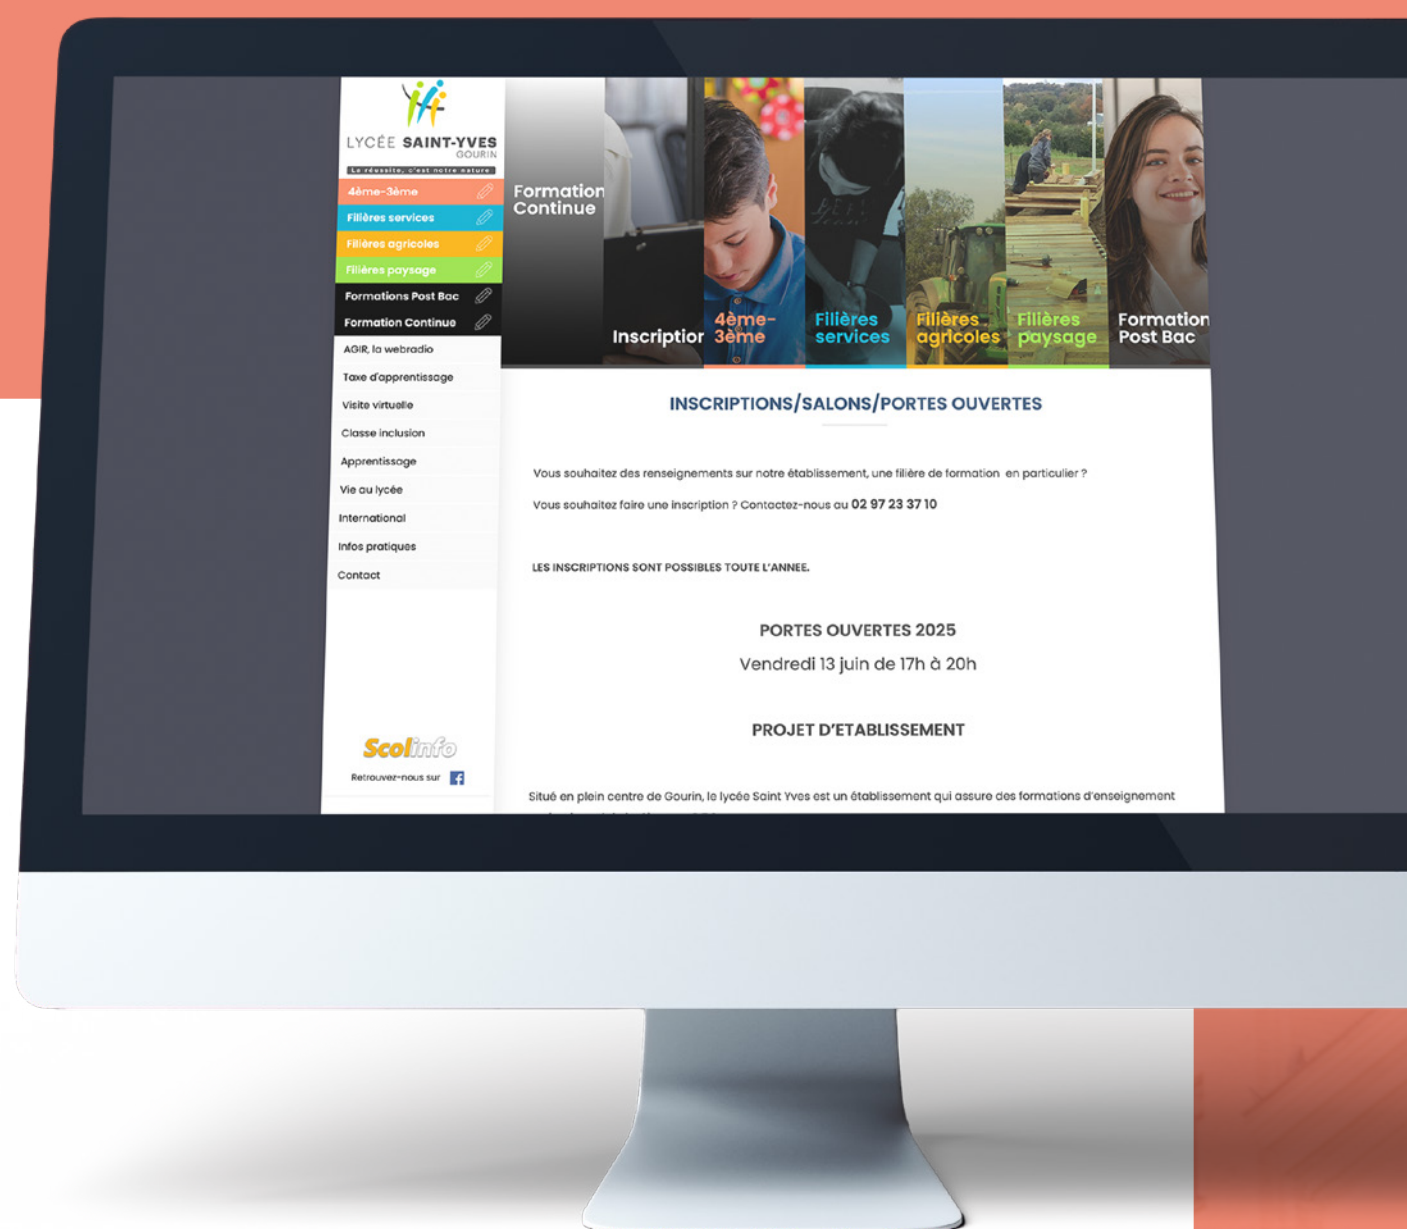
LYCÉE SAINT-YVES
GOURIN
La réussite, c'est notre nature

4ème-3ème
Filières services
Filières agricoles
Filières paysage
Formations Post Bac
Formation Continue
AGIR, la webradio
Taxe d'apprentissage
Visite virtuelle
Classe inclusion
Apprentissage
Vie au lycée
International
Infos pratiques
Contact

Scolinfo
Retrouvez-nous sur

Formation Continue
Inscriptior
4ème-3ème
Filières services
Filières agricoles
Filières paysage
Formation Post Bac

INSCRIPTIONS/SALONS/PORTES OUVERTES

Vous souhaitez des renseignements sur notre établissement, une filière de formation en particulier ?

Vous souhaitez faire une inscription ? Contactez-nous au 02 97 23 37 10

LES INSCRIPTIONS SONT POSSIBLES TOUTE L'ANNEE.

PORTES OUVERTES 2025
Vendredi 13 juin de 17h à 20h

PROJET D'ETABLISSEMENT

Situé en plein centre de Gourin, le lycée Saint Yves est un établissement qui assure des formations d'enseignement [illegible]